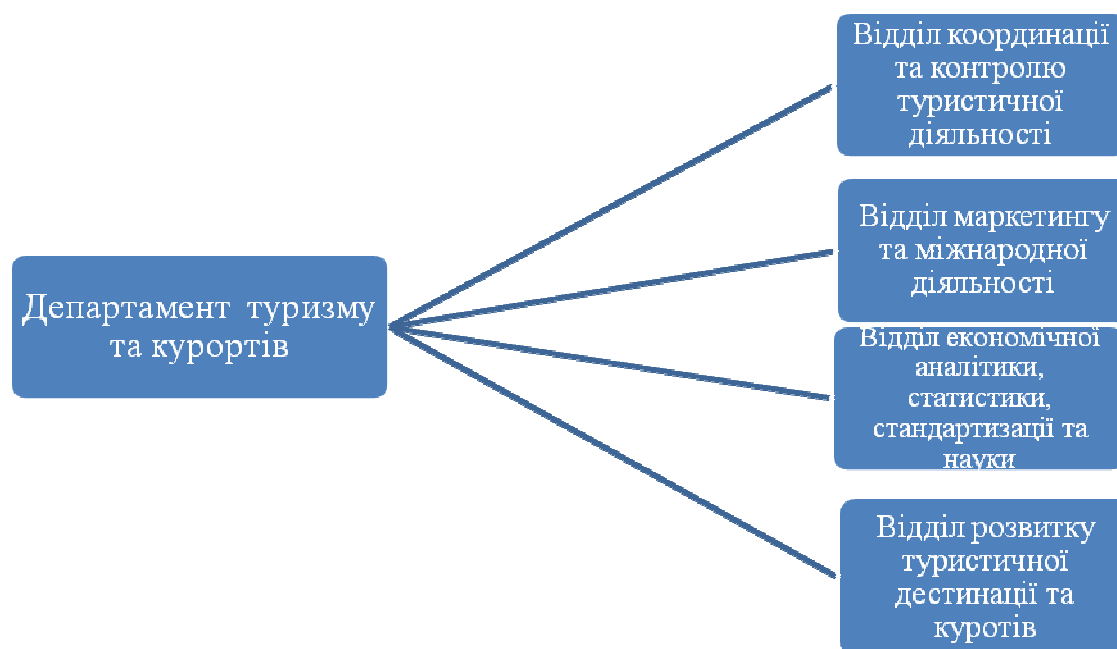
Департамент туризму та курортів

Відділ координації та контролю туристичної діяльності

Відділ маркетингу та міжнародної діяльності

Відділ економічної аналітики, статистики, стандартизаці та науки

Відділ розвитку туристичної дестинації та куротів